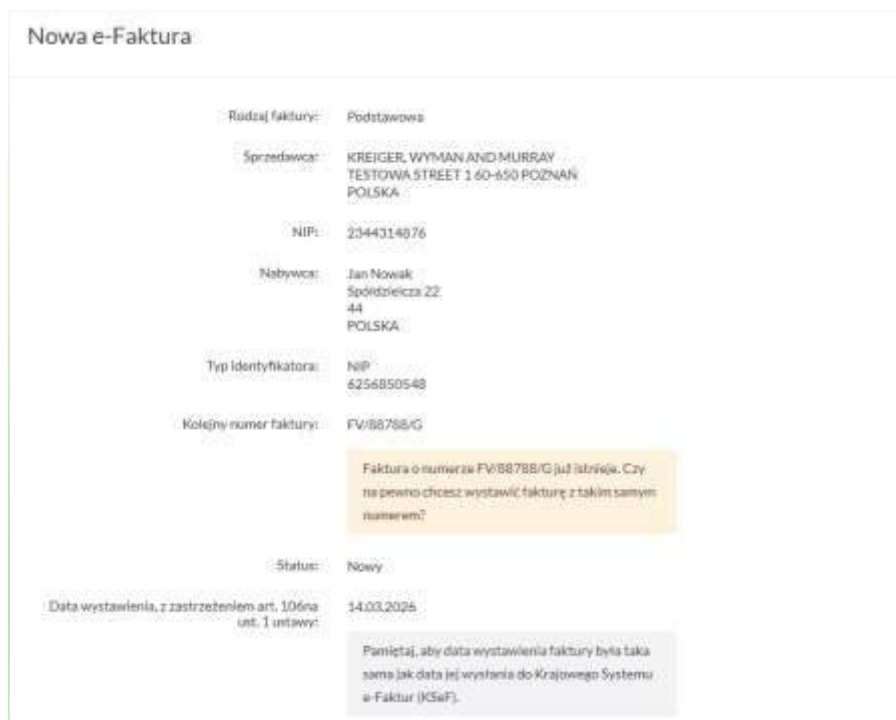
Nowa e-Faktura

Rodzaj faktury: Podstawowa

Sprzedawca: KREIGER, WYMAN AND MURRAY
TESTOWA STREET 1 60-650 POZNAŃ
POLSKA

NIP: 2344314876

Nabywca: Jan Nowak
Spółdzielcza 22
44
POLSKA

Typ identyfikatora: NIP
6256850548

Kolejny numer faktury: FV/88788/G

Faktura o numerze FV/88788/G już istnieje. Czy na pewno chcesz wystawić fakturę z takim samym numerem?

Status: Nowy

Data wystawienia, z zastrzeżeniem art. 106na ust. 1 ustawy: 14.03.2026

Pamiętaj, aby data wystawienia faktury była taka sama jak data jej wysłania do Krajowego Systemu e-Faktur (KSeF).